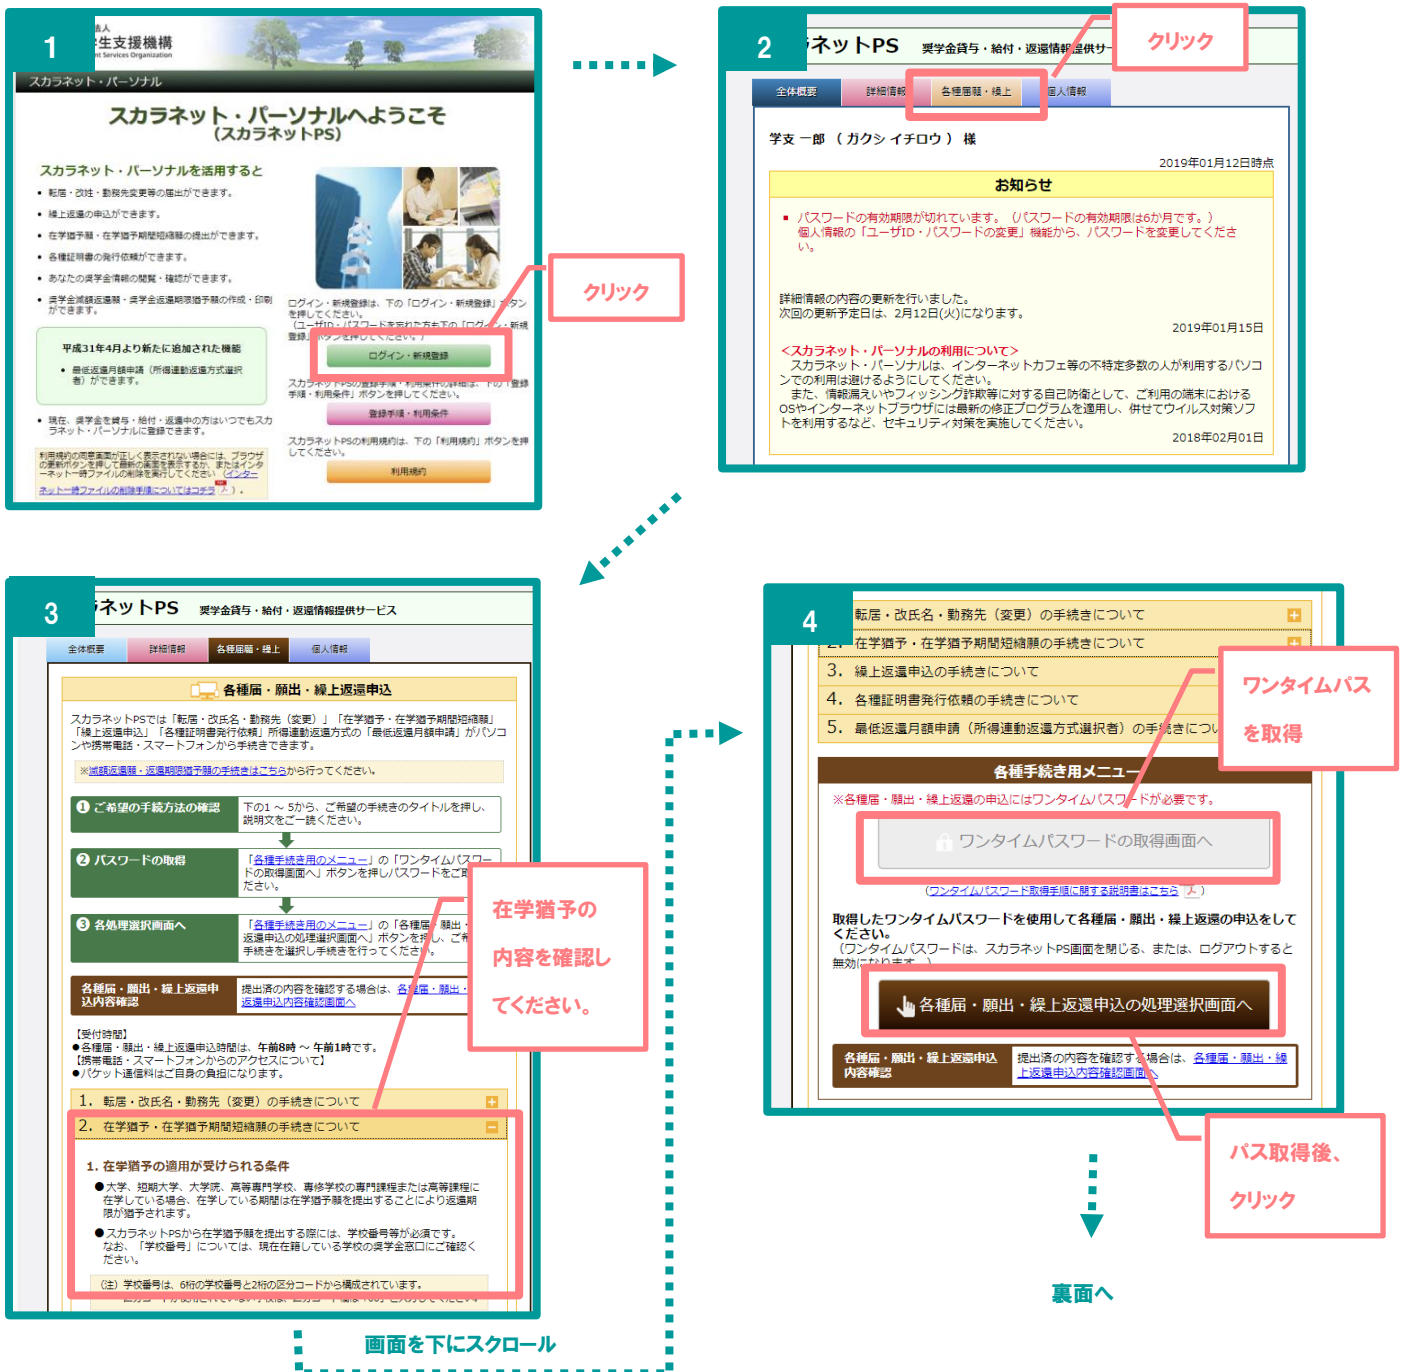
1

法人
生支援機構
nt Services Organization

スカラネット・パーソナル

スカラネット・パーソナルへようこそ
（スカラネットPS）

スカラネット・パーソナルを活用すると

● 転居・改姓・勤務先変更等の届出ができます。
● 繰上返還の申込ができます。
● 在学猶予・在学猶予期間短縮願の提出ができます。
● 各種証明書の発行依頼ができます。
● あなたの奨学金情報の閲覧・確認ができます。
● 奨学金減額返還願・奨学金返還期限猶予願の作成・印刷ができます。

平成31年4月より新たに追加された機能
● 最低返還月額申請（所得連動返還方式選択者）ができます。

● 現在、奨学金を貸与・給付・返還中の方はいつでもスカラネット・パーソナルに登録できます。

ログイン・新規登録は、下の「ログイン・新規登録」ボタンを押してください。
（ユーザID・パスワードを忘れた方も下の「ログイン・新規登録」ボタンを押してください。）

ログイン・新規登録

スカラネットPSの登録手順・利用条件の詳細は、下の「登録手順・利用条件」ボタンを押してください。

登録手順・利用条件

スカラネットPSの利用規約は、下の「利用規約」ボタンを押してください。

利用規約

クリック

2

ネットPS　奨学金貸与・給付・返還情報提供サー

クリック

全体概要　詳細情報　各種届出・繰上　個人情報

学支 一郎 （ガクシ イチロウ） 様

2019年01月12日時点

お知らせ

■ パスワードの有効期限が切れています。（パスワードの有効期限は6か月です。）
個人情報の「ユーザID・パスワードの変更」機能から、パスワードを変更してください。

詳細情報の内容の更新を行いました。
次回の更新予定日は、2月12日(火)になります。
2019年01月15日

＜スカラネット・パーソナルの利用について＞
スカラネット・パーソナルは、インターネットカフェ等の不特定多数の人が利用するパソコンでの利用は避けるようにしてください。
また、情報漏えいやフィッシング詐欺等に対する自己防衛として、ご利用の端末におけるOSやインターネットブラウザには最新の修正プログラムを適用し、併せてウイルス対策ソフトを利用するなど、セキュリティ対策を実施してください。
2018年02月01日

3

ネットPS　奨学金貸与・給付・返還情報提供サービス

全体概要　詳細情報　各種届出・繰上　個人情報

各種届・願出・繰上返還申込

スカラネットPSでは「転居・改氏名・勤務先（変更）」「在学猶予・在学猶予期間短縮願」「繰上返還申込」「各種証明書発行依頼」所得連動返還方式の「最低返還月額申請」がパソコンや携帯電話・スマートフォンから手続きできます。

※減額返還願・返還期限猶予願の手続きはこちらから行ってください。

❶ ご希望の手続方法の確認　下の1～5から、ご希望の手続きのタイトルを押し、説明文をご一読ください。

❷ パスワードの取得　「各種手続き用のメニュー」の「ワンタイムパスワードの取得画面へ」ボタンを押しパスワードをご取得ください。

❸ 各処理選択画面へ　「各種手続き用のメニュー」の「各種届・願出・繰上返還申込の処理選択画面へ」ボタンを押し、ご希望の手続きを選択し手続きを行ってください。

各種届・願出・繰上返還申込内容確認　提出済の内容を確認する場合は、各種届・願出・繰上返還申込内容確認画面へ

在学猶予の内容を確認してください。

【受付時間】
●各種届・願出・繰上返還申込時間は、午前8時 ～ 午前1時です。
【携帯電話・スマートフォンからのアクセスについて】
●パケット通信料はご自身の負担になります。

1. 転居・改氏名・勤務先（変更）の手続きについて
2. 在学猶予・在学猶予期間短縮願の手続きについて

1. 在学猶予の適用が受けられる条件
●大学、短期大学、大学院、高等専門学校、専修学校の専門課程または高等課程に在学している場合、在学している期間は在学猶予願を提出することにより返還期限が猶予されます。
●スカラネットPSから在学猶予願を提出する際には、学校番号等が必須です。なお、「学校番号」については、現在在籍している学校の奨学金窓口にご確認ください。
（注）学校番号は、6桁の学校番号と2桁の区分コードから構成されています。

画面を下にスクロール

4

転居・改氏名・勤務先（変更）の手続きについて
在学猶予・在学猶予期間短縮願の手続きについて
3. 繰上返還申込の手続きについて
4. 各種証明書発行依頼の手続きについて
5. 最低返還月額申請（所得連動返還方式選択者）の手続きについ

ワンタイムパスを取得

各種手続き用メニュー
※各種届・願出・繰上返還の申込にはワンタイムパスワードが必要です。

ワンタイムパスワードの取得画面へ

（ワンタイムパスワード取得手順に関する説明書はこちら）

取得したワンタイムパスワードを使用して各種届・願出・繰上返還の申込をしてください。
（ワンタイムパスワードは、スカラネットPS画面を閉じる、またはログアウトすると無効になります。）

各種届・願出・繰上返還申込の処理選択画面へ

各種届・願出・繰上返還申込内容確認　提出済の内容を確認する場合は、各種届・願出・繰上返還申込内容確認画面へ

パス取得後、クリック

裏面へ